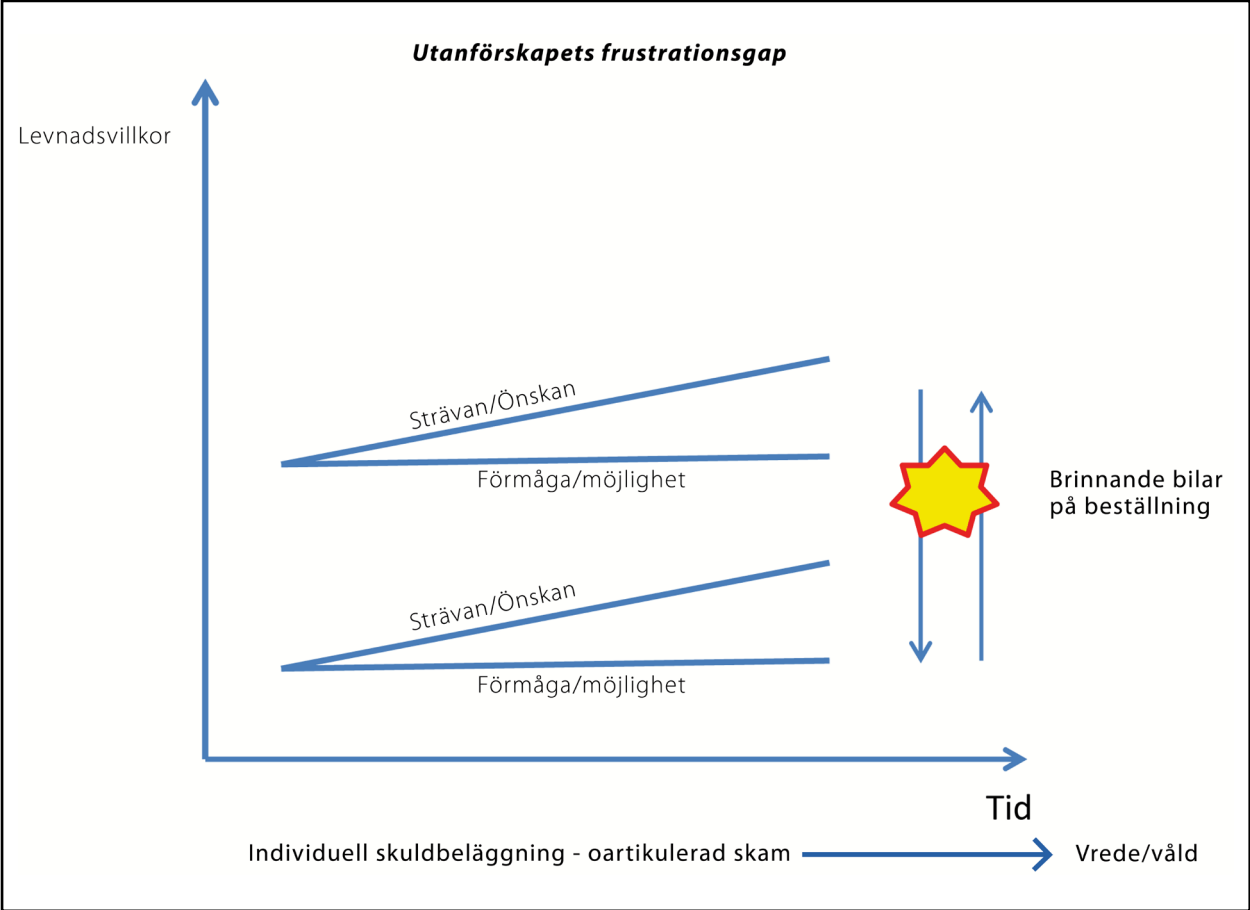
Utanförskapets frustrationsgap

Levnadsvillkor

Strävan/Önskan

Förmåga/möjlighet

Brinnande bilar på beställning

Strävan/Önskan

Förmåga/möjlighet

Tid

Individuell skuldbeläggning - oartikulerad skam

Vrede/våld